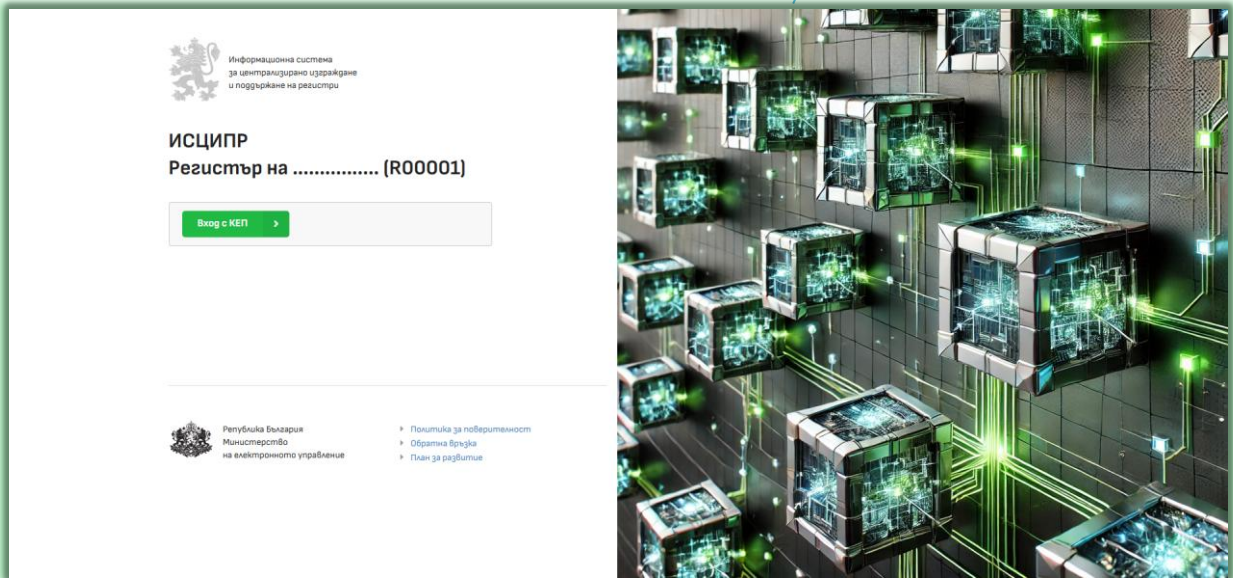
Информационна система
за централизирано изграждане
и поддържане на регистри

ИСЦИПР
Регистър на ................ (R00001)

Вход с КЕП >

Република България
Министерство
на електронното управление

Политика за поверителност
Обратна връзка
План за развитие